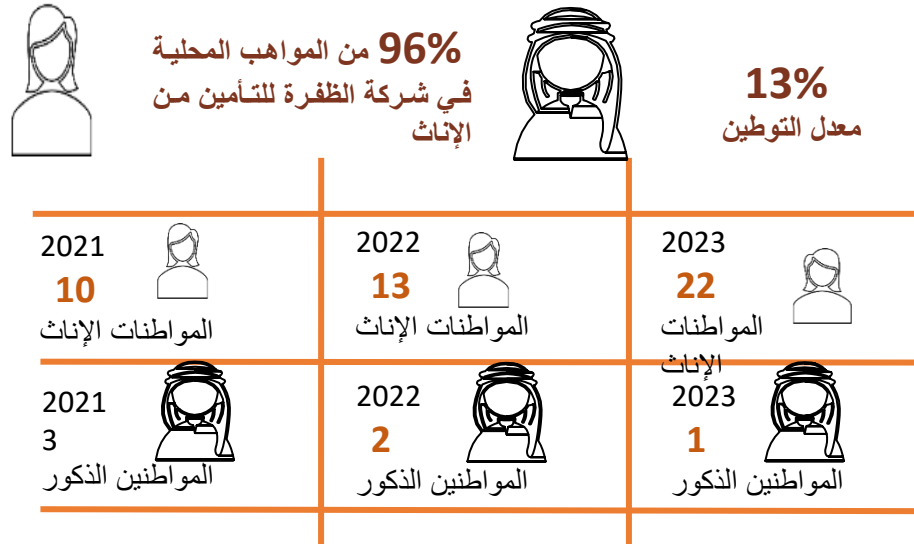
96% من المواهب المحلية في شركة الظفرة للتأمين من الإناث

13%
معدل التوطين

| 2023<br>22<br>المواطنات الإناث | 2022<br>13<br>المواطنات الإناث | 2021<br>10<br>المواطنات الإناث |
|---|---|---|
| 2023<br>1<br>المواطنين الذكور | 2022<br>2<br>المواطنين الذكور | 2021<br>3<br>المواطنين الذكور |